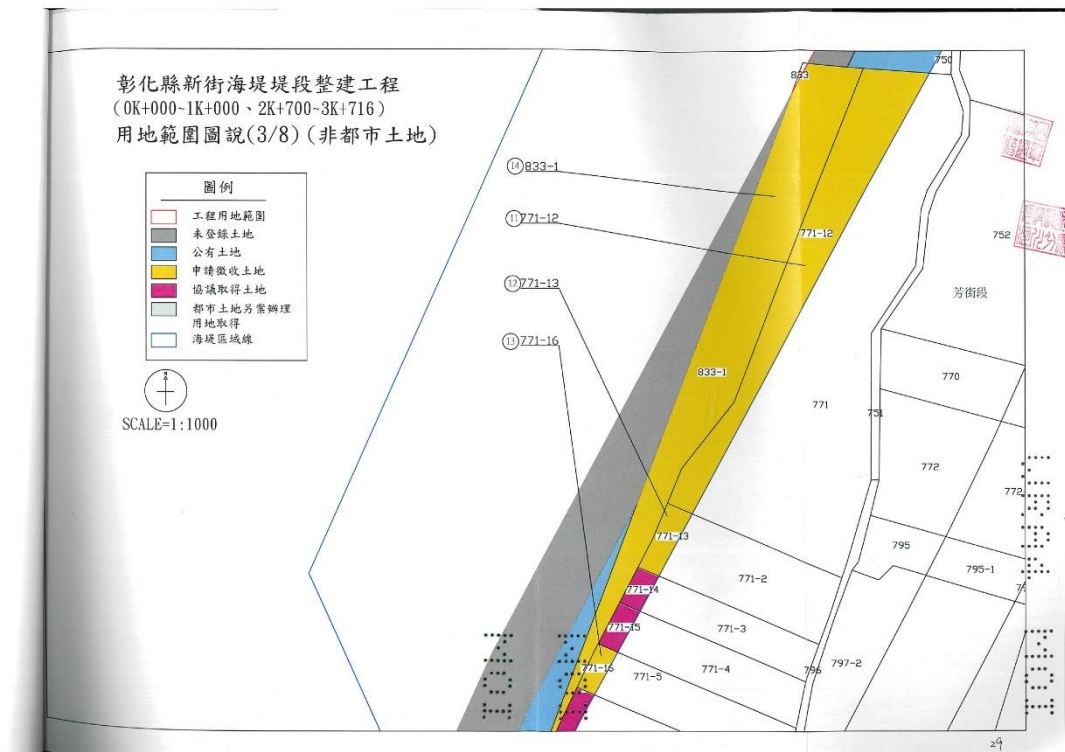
彰化縣新街海堤堤段整建工程
( 0K+000~1K+000、2K+700~3K+716)
用地範圍圖說(3/8)(非都市土地)

圖例
工程用地範圍
未登錄土地
公有土地
申請徵收土地
協議取得土地
都市土地另案辦理用地取得
海堤區域線

N

SCALE=1:1000

833
750
⑭833-1
⑪771-12
771-12
752
⑫771-13
芳街段
⑬771-16
833-1
770
771
751
772
772
771-13
795
795-1
771-14
771-2
771-15
771-3
771-16
771-4
796
797-2
771-5
29